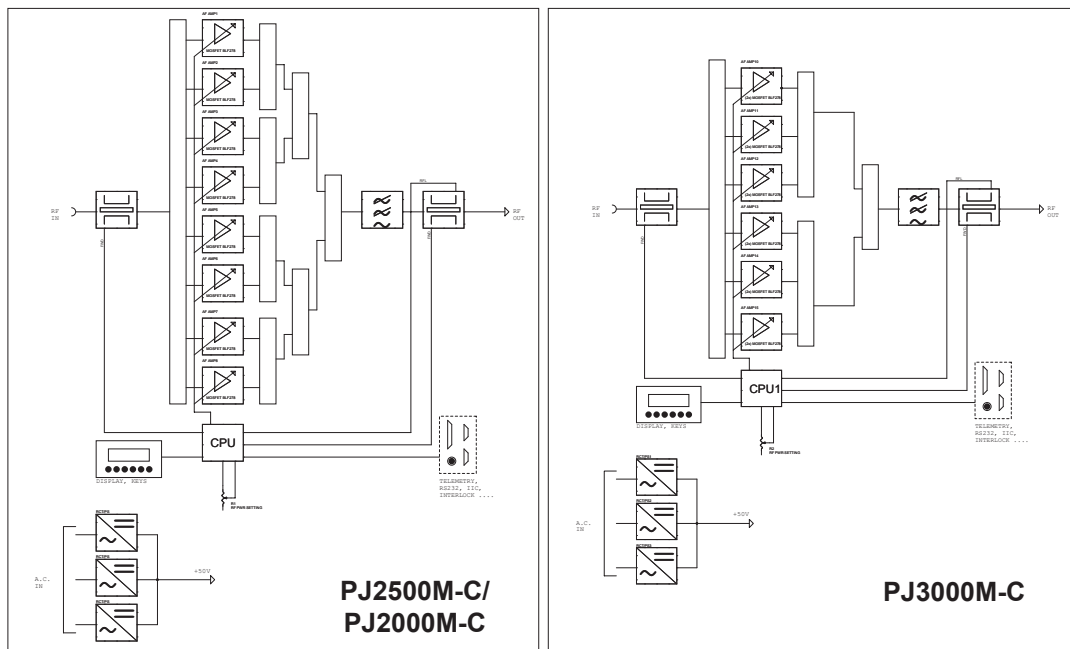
RF IN

AF AMP1
MOSFET BLF278
AF AMP2
MOSFET BLF278
AF AMP3
MOSFET BLF278
AF AMP4
MOSFET BLF278
AF AMP5
MOSFET BLF278
AF AMP6
MOSFET BLF278
AF AMP7
MOSFET BLF278
AF AMP8
MOSFET BLF278

RFL
RF OUT

CPU

DISPLAY, KEYS

R1
RF PWR SETTING

TELEMETRY, RS232, IIC, INTERLOCK ....

RCTPS
RCTPS
RCTPS
A.C. IN
+50V

PJ2500M-C/
PJ2000M-C

RF IN

AF AMP10
(2x) MOSFET BLF278
AF AMP11
(2x) MOSFET BLF278
AF AMP12
(2x) MOSFET BLF278
AF AMP13
(2x) MOSFET BLF278
AF AMP14
(2x) MOSFET BLF278
AF AMP15
(2x) MOSFET BLF278

RFL
RF OUT

CPU1

DISPLAY, KEYS

R2
RF PWR SETTING

TELEMETRY, RS232, IIC, INTERLOCK ....

RCTPS1
RCTPS2
RCTPS3
A.C. IN
+50V

PJ3000M-C